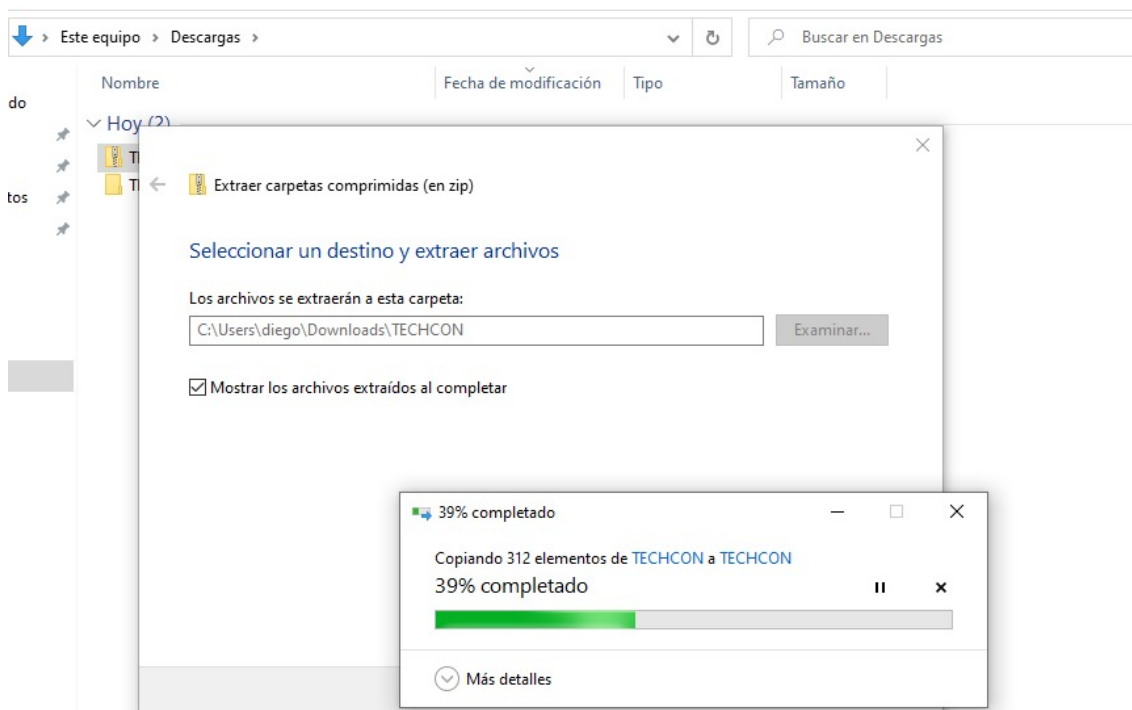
Este equipo › Descargas ›

Buscar en Descargas

Nombre | Fecha de modificación | Tipo | Tamaño

do

tos

Hoy (2)

T

T

Extraer carpetas comprimidas (en zip)

Seleccionar un destino y extraer archivos

Los archivos se extraerán a esta carpeta:

C:\Users\diego\Downloads\TECHCON

Examinar...

Mostrar los archivos extraídos al completar

39% completado

Copiando 312 elementos de TECHCON a TECHCON

39% completado

Más detalles